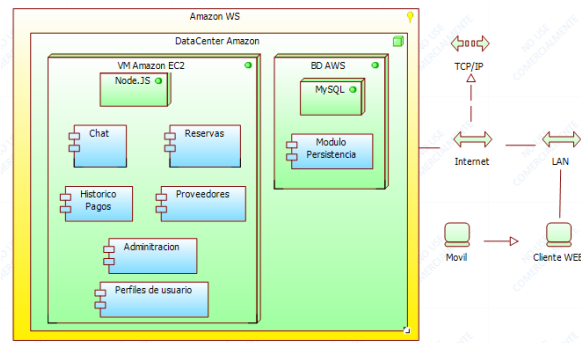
Amazon WS

DataCenter Amazon

VM Amazon EC2

Node.JS

Chat

Reservas

Historico Pagos

Proveedores

Adminitracion

Perfiles de usuario

BD AWS

MySQL

Modulo Persistencia

TCP/IP

Internet

LAN

Movil

Cliente WEB